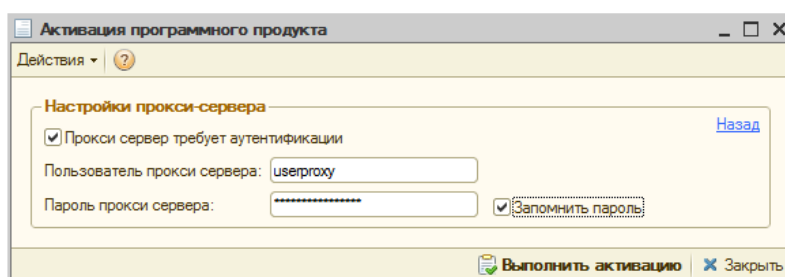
Активация программного продукта

Действия ▾ ?

Настройки прокси-сервера

Назад

Прокси сервер требует аутентификации

Пользователь прокси сервера: userproxy

Пароль прокси сервера: ****************

Запомнить пароль

Выполнить активацию | Закрыть